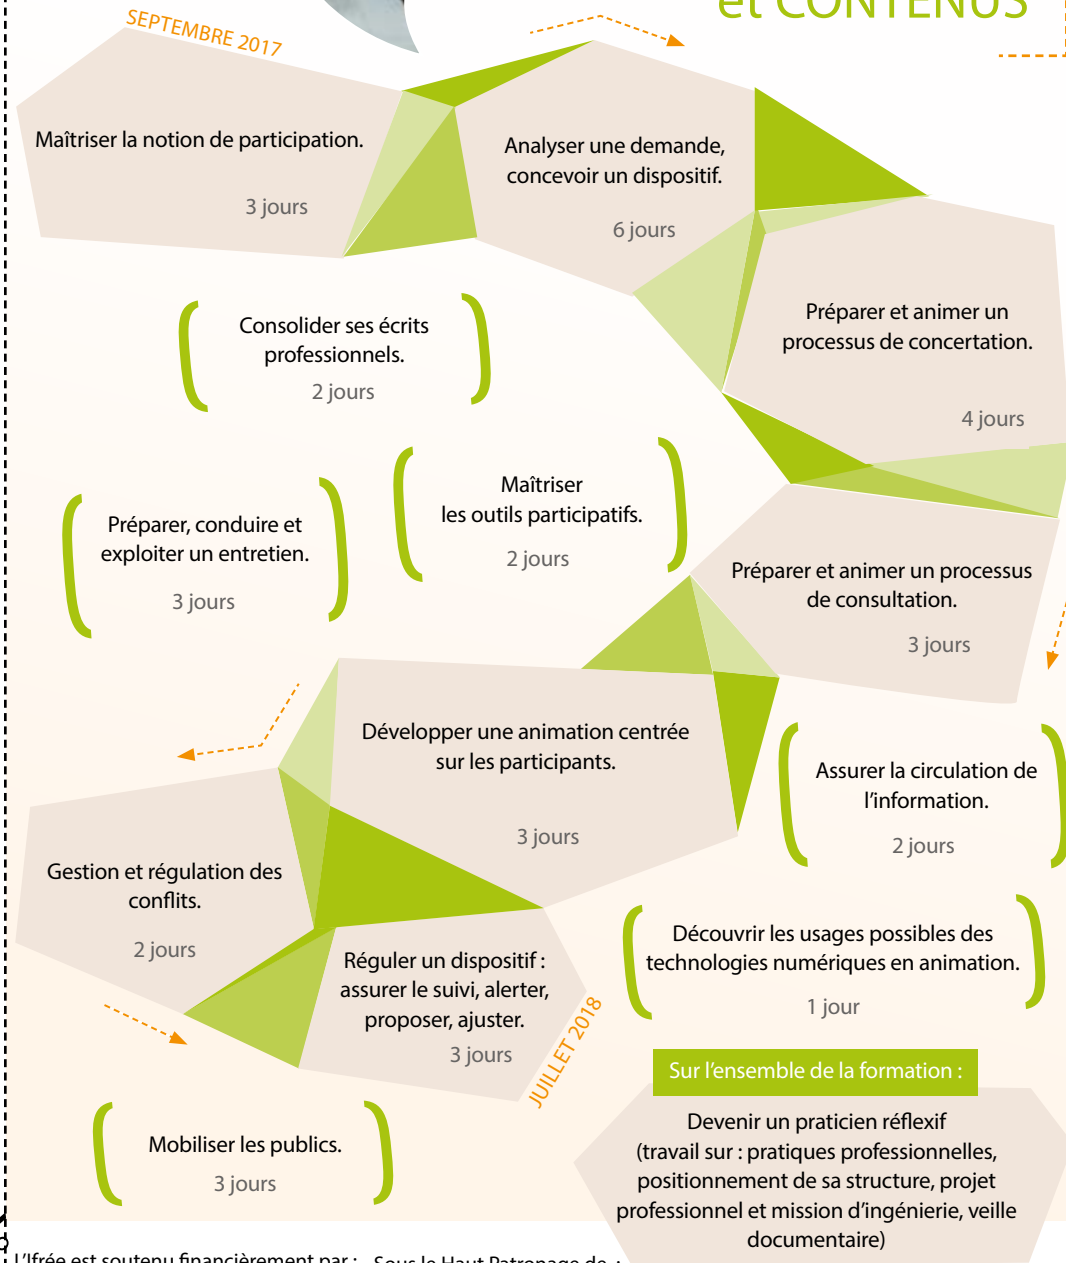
et CONTENUS

SEPTEMBRE 2017

Maîtriser la notion de participation.

3 jours

Analyser une demande, concevoir un dispositif.

6 jours

Préparer et animer un processus de concertation.

4 jours

Consolider ses écrits professionnels.

2 jours

Maîtriser les outils participatifs.

2 jours

Préparer, conduire et exploiter un entretien.

3 jours

Préparer et animer un processus de consultation.

3 jours

Développer une animation centrée sur les participants.

3 jours

Assurer la circulation de l'information.

2 jours

Gestion et régulation des conflits.

2 jours

Réguler un dispositif : assurer le suivi, alerter, proposer, ajuster.

3 jours

JUILLET 2018

Découvrir les usages possibles des technologies numériques en animation.

1 jour

Sur l'ensemble de la formation :

Devenir un praticien réflexif (travail sur : pratiques professionnelles, positionnement de sa structure, projet professionnel et mission d'ingénierie, veille documentaire)

Mobiliser les publics.

3 jours

L'Ifrée est soutenu financièrement par : Sous le Haut Patronage de :